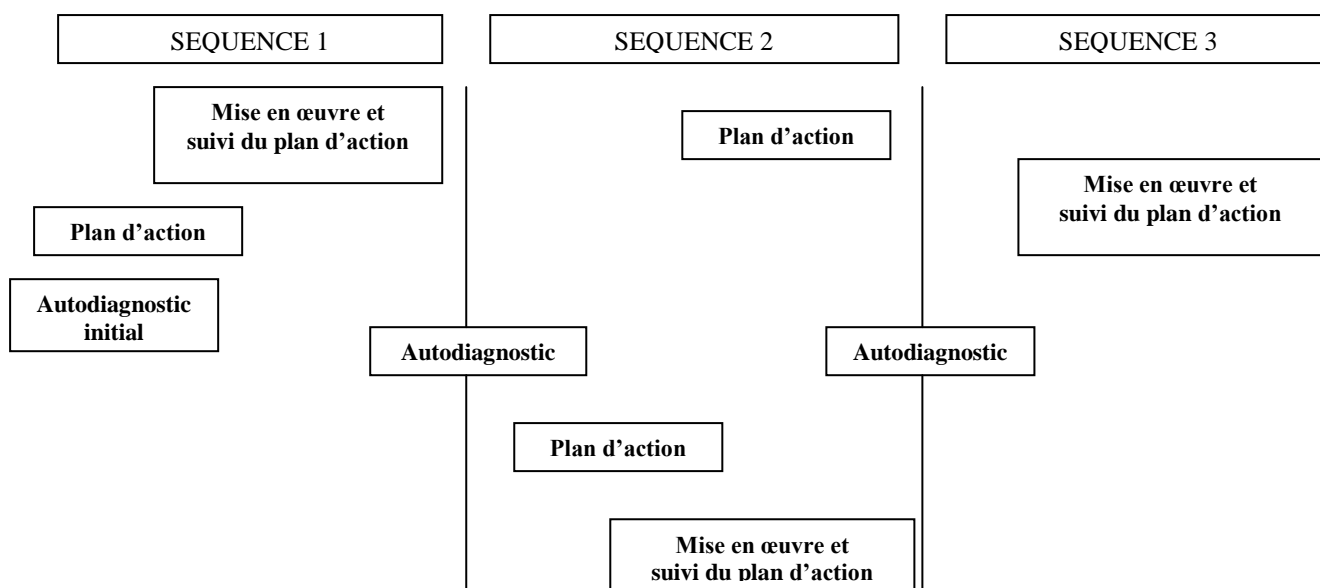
SEQUENCE 1

SEQUENCE 2

SEQUENCE 3

Mise en œuvre et suivi du plan d'action

Plan d'action

Mise en œuvre et suivi du plan d'action

Plan d'action

Autodiagnostic initial

Autodiagnostic

Autodiagnostic

Plan d'action

Mise en œuvre et suivi du plan d'action